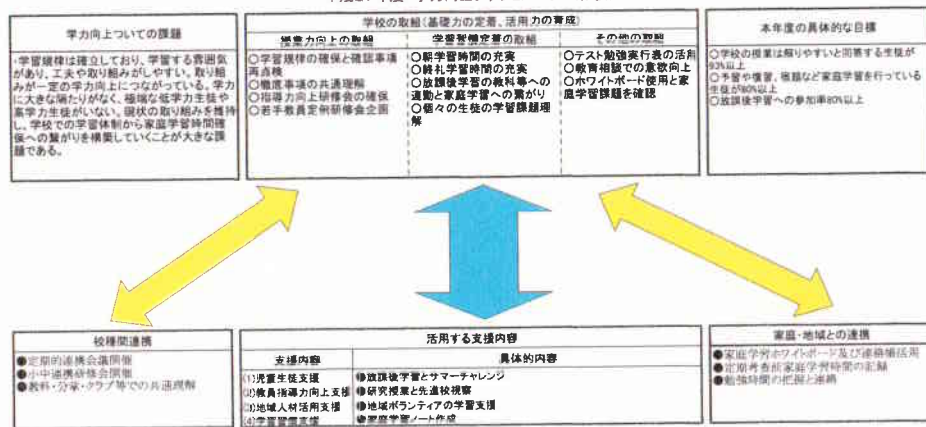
学力向上についての課題

・学習規律は確立しており、学習する雰囲気があり、工夫や取り組みがしやすい。取り組みが一定の学力向上につながっている。学力に大きな隔たりがなく、極端な低学力生徒や高学力生徒がいない。現状の取り組みを維持し、学校での学習体制から家庭学習時間確保への繋がりを構築していくことが大きな課題である。

学校の取組（基礎力の定着、活用力の育成）

授業力向上の取組
○学習規律の確保と確認事項再点検
○職席事項の共通理解
○指導力向上研修会の確保
○若手教員定例研修会企画

学習習慣定着の取組
○朝学習時間の充実
○終礼学習時間の充実
○放課後学習の教科等への運動と家庭学習への繋がり
○個々の生徒の学習課題理解

その他の取組
○テスト勉強実行表の活用
○教育相談での意欲向上
○ホワイトボード使用と家庭学習課題を確認

本年度の具体的な目標

○学校の授業は解りやすいと回答する生徒が93%以上
○予習や復習、宿題など家庭学習を行っている生徒が80%以上
○放課後学習への参加率80%以上

校種間連携
●定期的連携会議開催
●小中連携研修会開催
●教科・分掌・クラブ等での共通理解

活用する支援内容

| 支援内容 | 具体的内容 |
|---|---|
| (1)児童生徒支援 | ●放課後学習とサマーチャレンジ |
| (2)教員指導力向上支援 | ●研究授業と先進校視察 |
| (3)地域人材活用支援 | ●地域ボランティアの学習支援 |
| (4)学習習慣支援 | ●家庭学習ノート作成 |

家庭・地域との連携
●家庭学習ホワイトボード及び連絡帳活用
●定期考査前家庭学習時間の記録
●勉強時間の把握と連絡